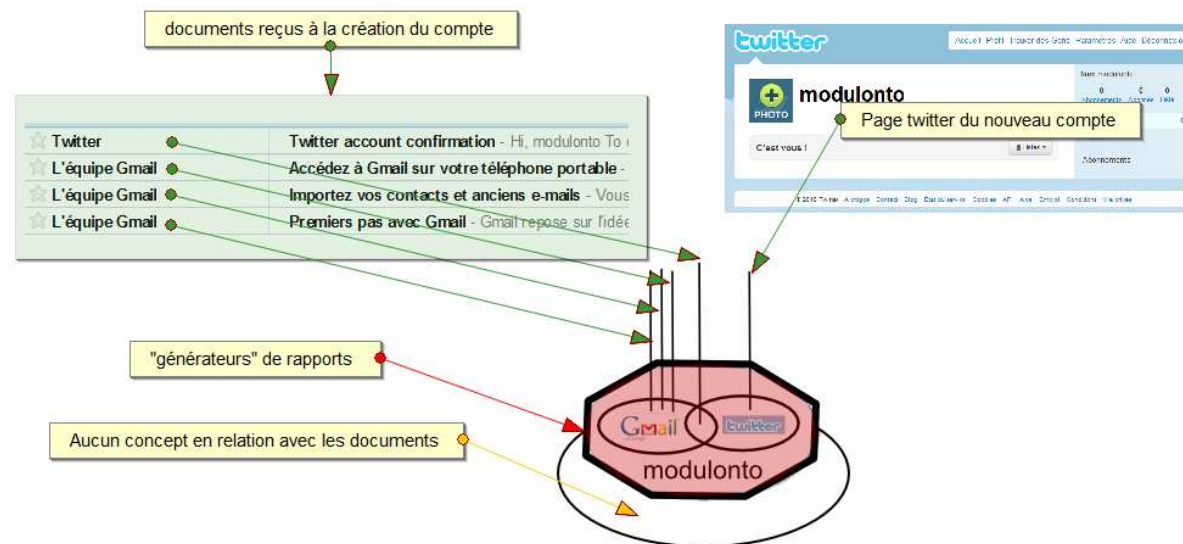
documents reçus à la création du compte

| Twitter | Twitter account confirmation - Hi, modulonto To |
|---|---|
| L'équipe Gmail | Accédez à Gmail sur votre téléphone portable - |
| L'équipe Gmail | Importez vos contacts et anciens e-mails - Vous |
| L'équipe Gmail | Premiers pas avec Gmail - Gmail repose sur l'idée |

twitter

Accueil Profil Trouver des Gens Paramètres Aide Déconnexion

PHOTO

modulonto

Page twitter du nouveau compte

C'est vous !

Abonnements

© 2010 Twitter A propos Contact Blog État du service Goodies API Aide Emploi Conditions Vie privée

"générateurs" de rapports

Aucun concept en relation avec les documents

Gmail

twitter

modulonto